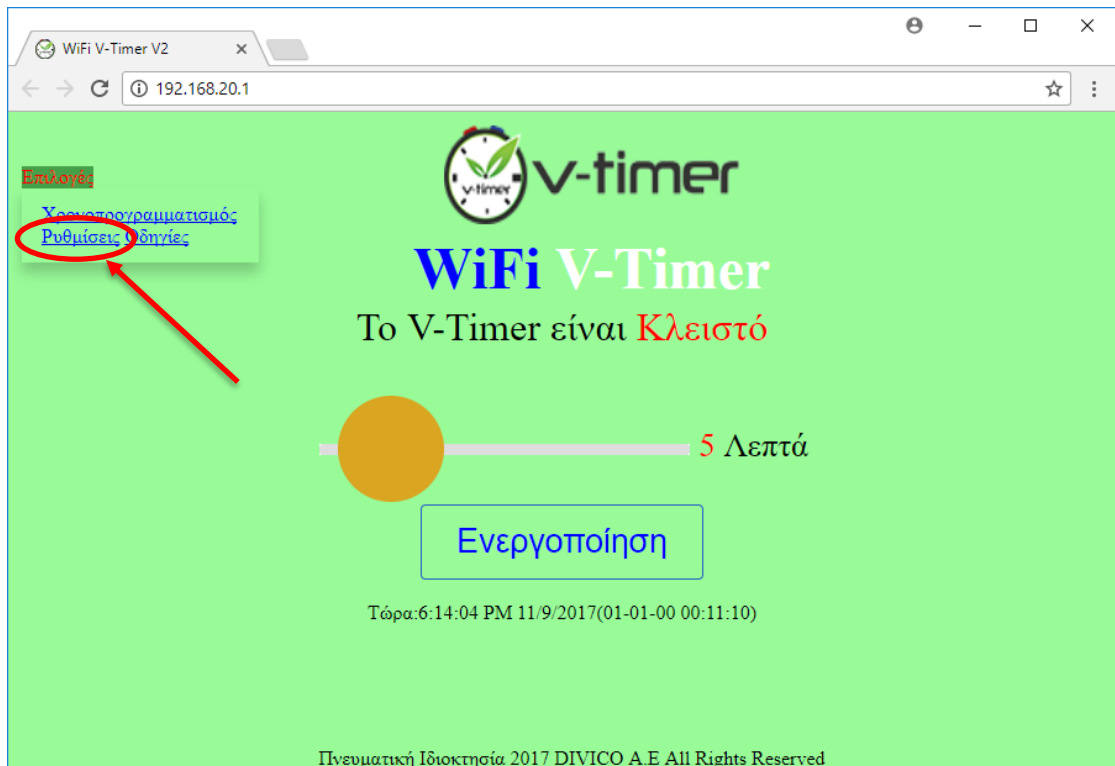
WiFi V-Timer V2

192.168.20.1

Επιλογές

Χρονοπρογραμματισμός
Ρυθμίσεις Οδηγίες

v-timer

v-timer

WiFi V-Timer

Το V-Timer είναι Κλειστό

5 Λεπτά

Ενεργοποίηση

Τώρα:6:14:04 PM 11/9/2017(01-01-00 00:11:10)

Πνευματική Ιδιοκτησία 2017 DIVICO A.E All Rights Reserved